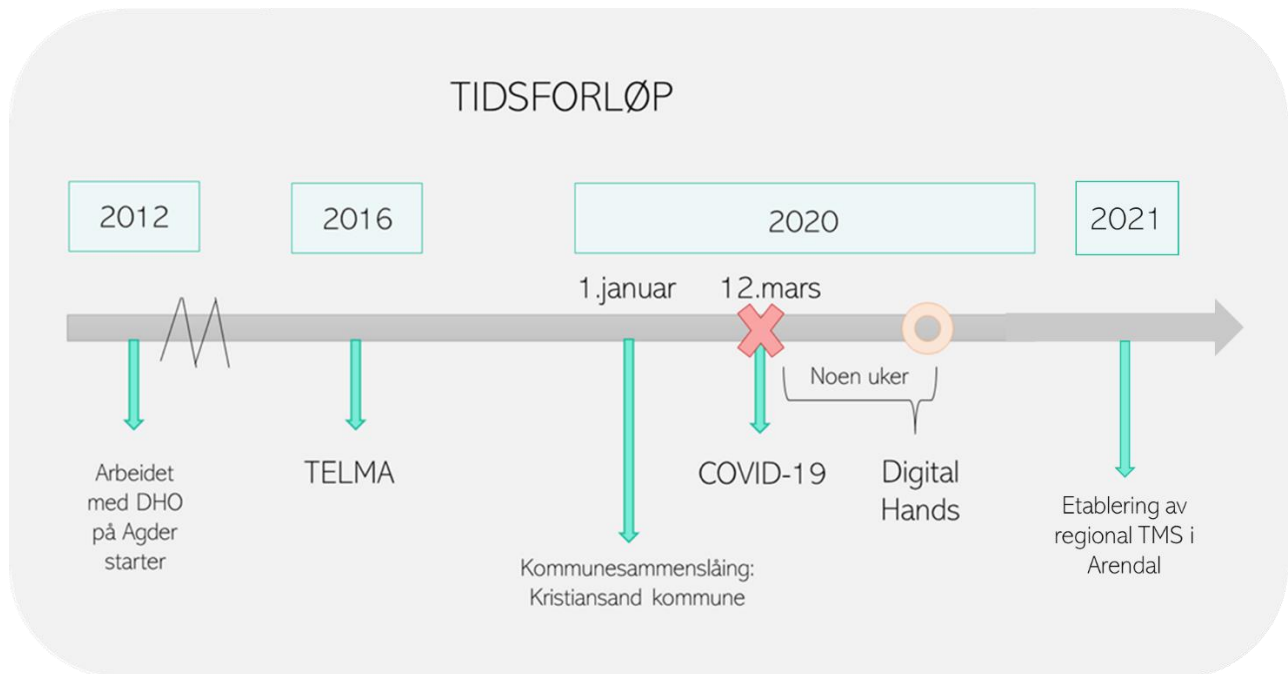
TIDSFORLØP

2012

2016

2020

2021

1.januar

12.mars

Noen uker

Arbeidet med DHO på Agder starter

TELMA

Kommunesammenslåing: Kristiansand kommune

COVID-19

Digital Hands

Etablering av regional TMS i Arendal